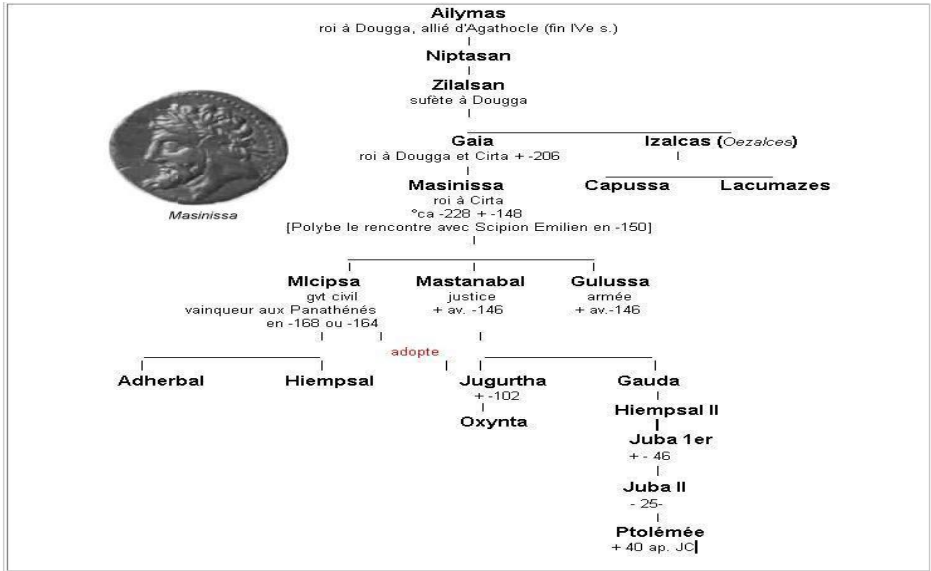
**Ailymas**
roi à Dougga, allié d'Agathocle (fin IVe s.)

**Niptasan**

**Zilalsan**
sufète à Dougga

Masinissa

**Gaia**
roi à Dougga et Cirta + -206

**Izalcas** (*Oezalces*)

**Masinissa**
roi à Cirta
°ca -228 + -148
[Polybe le rencontre avec Scipion Emilien en -150]

**Capussa**

**Lacumazes**

**Mlcipsa**
gvt civil
vainqueur aux Panathénés
en -168 ou -164

**Mastanabal**
justice
+ av. -146

**Gulussa**
armée
+ av.-146

adopte

**Adherbal**

**Hiempsal**

**Jugurtha**
+ -102

**Oxynta**

**Gauda**

**Hiempsal II**

**Juba 1er**
+ - 46

**Juba II**
- 25-

**Ptolémée**
+ 40 ap. JC